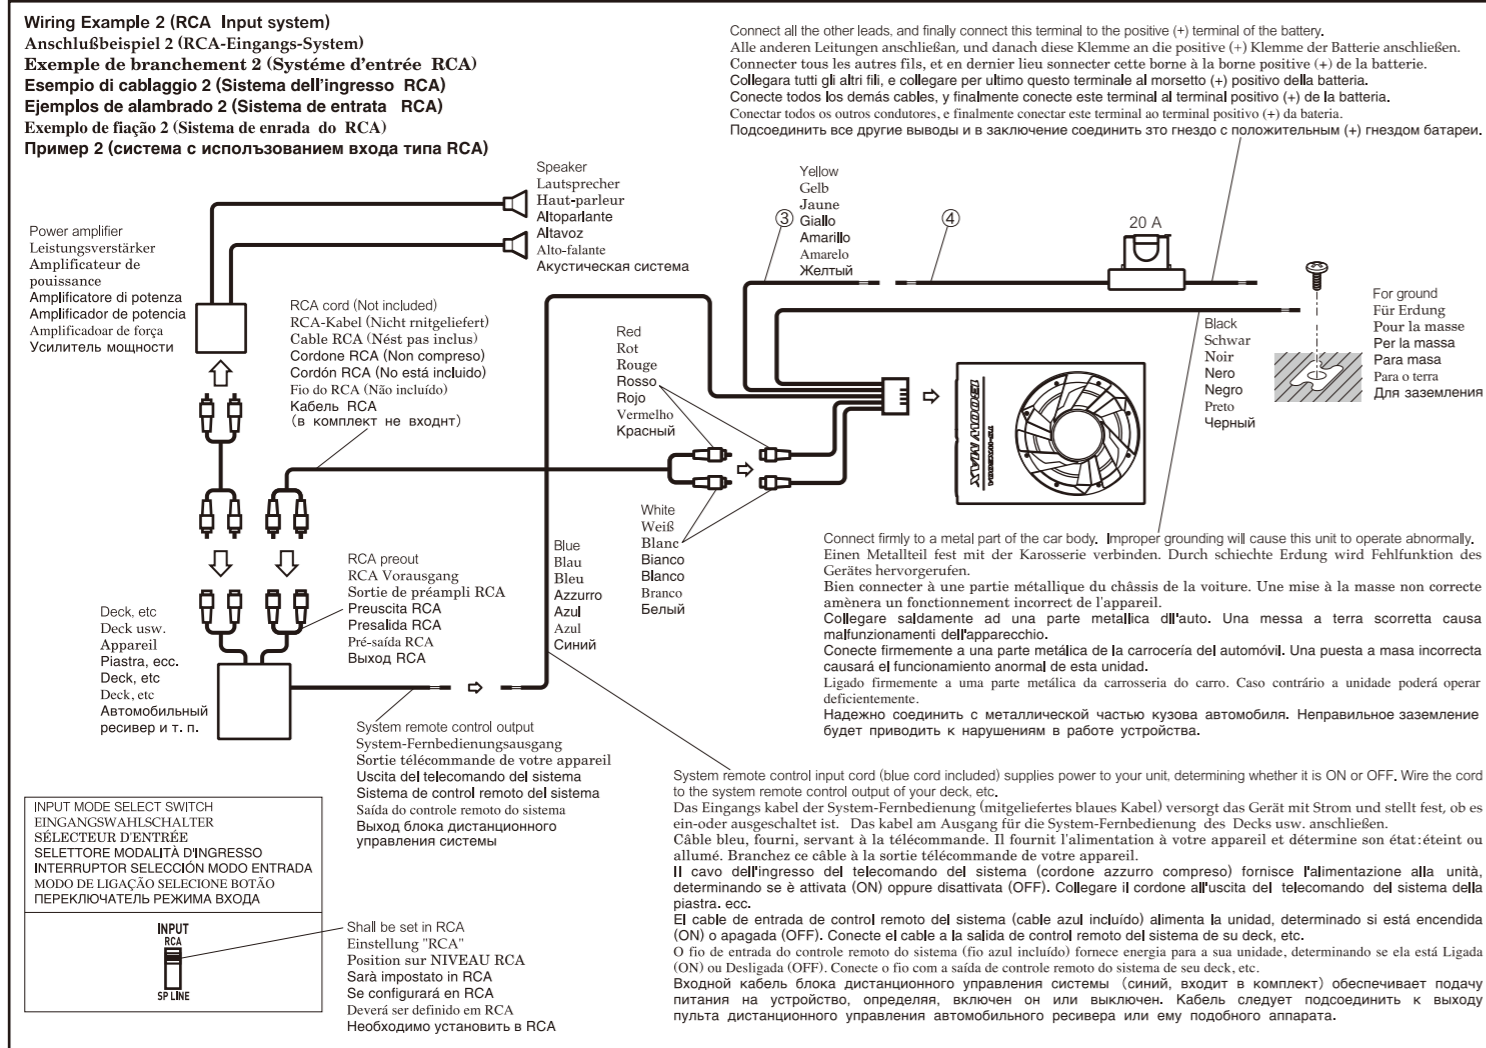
Wiring Example 2 (RCA Input system)
Anschlußbeispiel 2 (RCA-Eingangs-System)
Exemple de branchement 2 (Systéme d'entrée RCA)
Esempio di cablaggio 2 (Sistema dell'ingresso RCA)
Ejemplos de alambrado 2 (Sistema de entrata RCA)
Exemplo de fiação 2 (Sistema de enrada do RCA)
Пример 2 (система с использованием входа типа RCA)

Connect all the other leads, and finally connect this terminal to the positive (+) terminal of the battery.
Alle anderen Leitungen anschließan, und danach diese Klemme an die positive (+) Klemme der Batterie anschließen.
Connecter tous les autres fils, et en dernier lieu sonnecter cette borne à la borne positive (+) de la batterie.
Collegara tutti gli altri fili, e collegare per ultimo questo terminale al morsetto (+) positivo della batteria.
Conecte todos los demás cables, y finalmente conecte este terminal al terminal positivo (+) de la batteria.
Conectar todos os outros condutores, e finalmente conectar este terminal ao terminal positivo (+) da bateria.
Подсоединить все другие выводы и в заключение соединить это гнездо с положительным (+) гнездом батареи.

Speaker
Lautsprecher
Haut-parleur
Altoparlante
Altavoz
Alto-falante
Акустическая система

Yellow
Gelb
Jaune
Giallo
Amarillo
Amarelo
Желтый

③ ④

20 A

Power amplifier
Leistungsverstärker
Amplificateur de pouissance
Amplificatore di potenza
Amplificador de potencia
Amplificadoar de força
Усилитель мощности

RCA cord (Not included)
RCA-Kabel (Nicht rnitgeliefert)
Cable RCA (Nést pas inclus)
Cordone RCA (Non compreso)
Cordón RCA (No está incluido)
Fio do RCA (Não incluído)
Кабель RCA
(в комплект не входнт)

Red
Rot
Rouge
Rosso
Rojo
Vermelho
Красный

Black
Schwar
Noir
Nero
Negro
Preto
Черный

For ground
Für Erdung
Pour la masse
Per la massa
Para masa
Para o terra
Для заземления

White
Weiß
Blanc
Bianco
Blanco
Branco
Белый

Blue
Blau
Bleu
Azzurro
Azul
Azul
Синий

RCA preout
RCA Vorausgang
Sortie de préampli RCA
Preuscita RCA
Presalida RCA
Pré-saída RCA
Выход RCA

Deck, etc
Deck usw.
Appareil
Piastra, ecc.
Deck, etc
Deck, etc
Автомобильный ресивер и т. п.

Connect firmly to a metal part of the car body. Improper grounding will cause this unit to operate abnormally.
Einen Metallteil fest mit der Karosserie verbinden. Durch schiechte Erdung wird Fehlfunktion des Gerätes hervorgerufen.
Bien connecter à une partie métallique du châssis de la voiture. Une mise à la masse non correcte amènera un fonctionnement incorrect de l'appareil.
Collegare saldamente ad una parte metallica dll'auto. Una messa a terra scorretta causa malfunzionamenti dell'apparecchio.
Conecte firmemente a una parte metálica de la carrocería del automóvil. Una puesta a masa incorrecta causará el funcionamiento anormal de esta unidad.
Ligado firmemente a uma parte metálica da carrosseria do carro. Caso contrário a unidade poderá operar deficientemente.
Надежно соединить с металлической частью кузова автомобиля. Неправильное заземление будет приводить к нарушениям в работе устройства.

System remote control output
System-Fernbedienungsausgang
Sortie télécommande de votre appareil
Uscita del telecomando del sistema
Sistema de control remoto del sistema
Saída do controle remoto do sistema
Выход блока дистанционного управления системы

INPUT MODE SELECT SWITCH
EINGANGSWAHLSCHALTER
SÉLECTEUR D'ENTRÉE
SELETTORE MODALITÀ D'INGRESSO
INTERRUPTOR SELECCIÓN MODO ENTRADA
MODO DE LIGAÇÃO SELECIONE BOTÃO
ПЕРЕКЛЮЧАТЕЛЬ РЕЖИМА ВХОДА

INPUT
RCA
SP LINE

Shall be set in RCA
Einstellung "RCA"
Position sur NIVEAU RCA
Sarà impostato in RCA
Se configurará en RCA
Deverá ser definido em RCA
Необходимо установить в RCA

System remote control input cord (blue cord included) supplies power to your unit, determining whether it is ON or OFF. Wire the cord to the system remote control output of your deck, etc.
Das Eingangs kabel der System-Fernbedienung (mitgeliefertes blaues Kabel) versorgt das Gerät mit Strom und stellt fest, ob es ein-oder ausgeschaltet ist. Das kabel am Ausgang für die System-Fernbedienung des Decks usw. anschließen.
Câble bleu, fourni, servant à la télécommande. Il fournit l'alimentation à votre appareil et détermine son état: éteint ou allumé. Branchez ce câble à la sortie télécommande de votre appareil.
Il cavo dell'ingresso del telecomando del sistema (cordone azzurro compreso) fornisce l'alimentazione alla unità, determinando se è attivata (ON) oppure disattivata (OFF). Collegare il cordone all'uscita del telecomando del sistema della piastra. ecc.
El cable de entrada de control remoto del sistema (cable azul incluido) alimenta la unidad, determinado si está encendida (ON) o apagada (OFF). Conecte el cable a la salida de control remoto del sistema de su deck, etc.
O fio de entrada do controle remoto do sistema (fio azul incluído) fornece energia para a sua unidade, determinando se ela está Ligada (ON) ou Desligada (OFF). Conecte o fio com a saída de controle remoto do sistema de seu deck, etc.
Входной кабель блока дистанционного управления системы (синий, входит в комплект) обеспечивает подачу питания на устройство, определяя, включен он или выключен. Кабель следует подсоединить к выходу пульта дистанционного управления автомобильного ресивера или ему подобного аппарата.